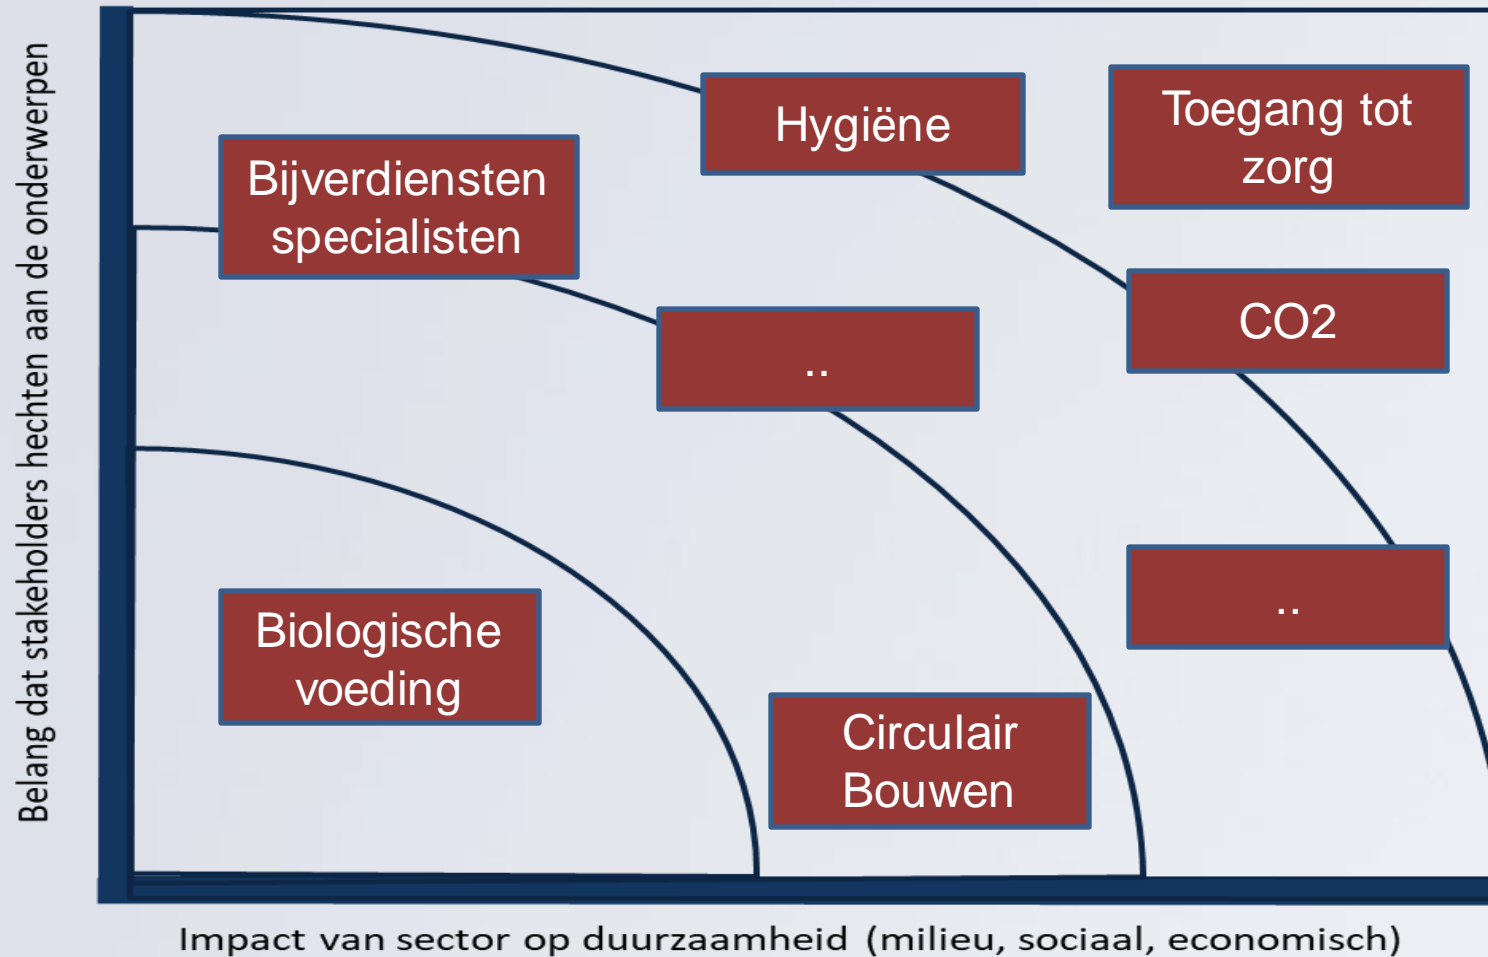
Belang dat stakeholders hechten aan de onderwerpen

Hygiëne

Toegang tot zorg

Bijverdiensten specialisten

CO2

..

..

Biologische voeding

Circulair Bouwen

Impact van sector op duurzaamheid (milieu, sociaal, economisch)